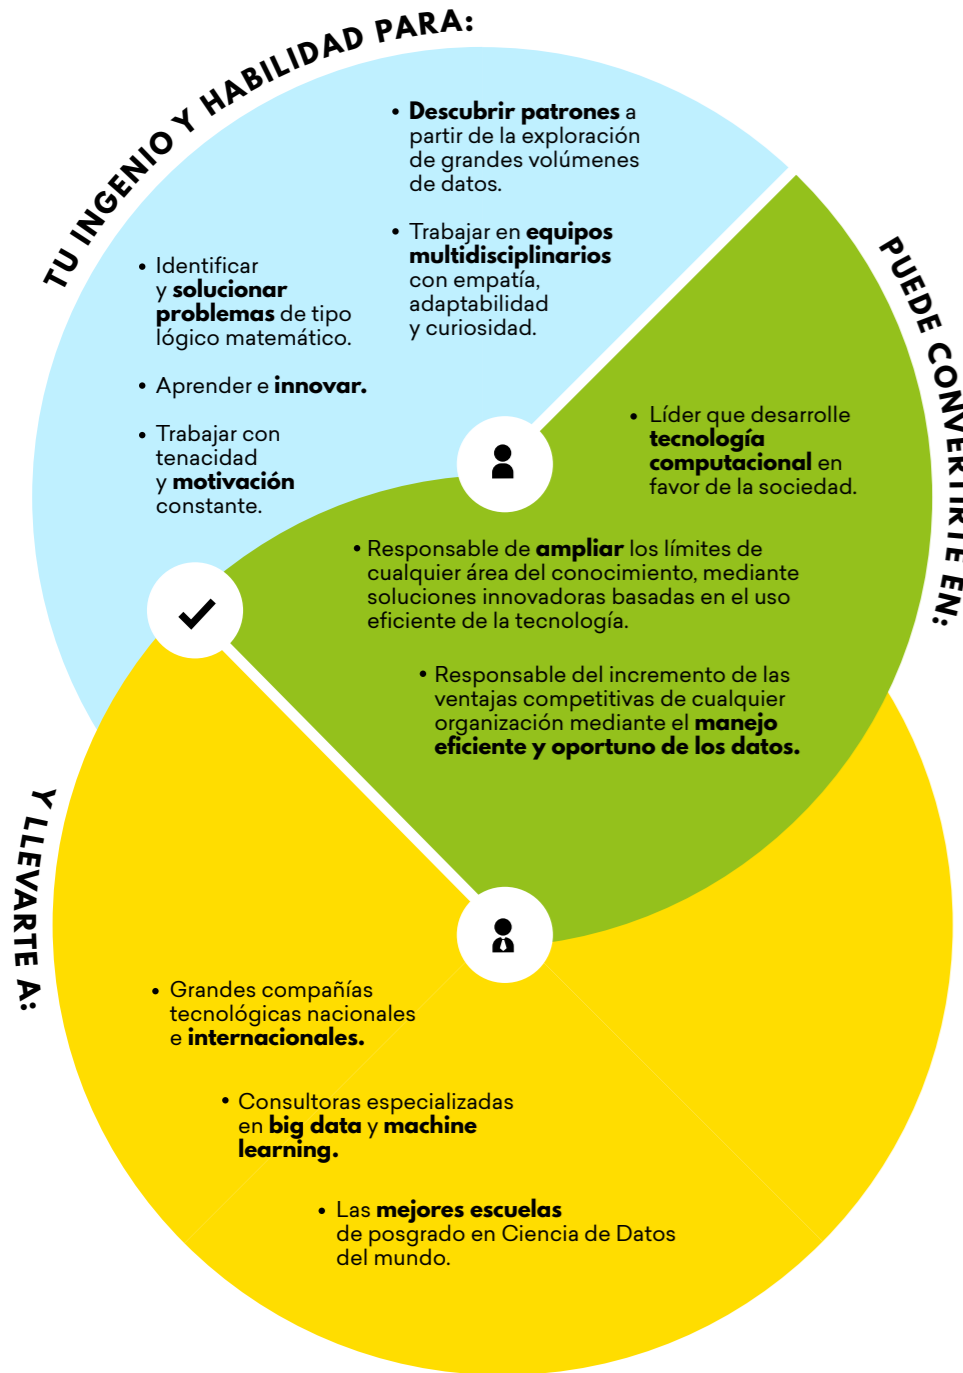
TU INGENIO Y HABILIDAD PARA:

• Descubrir patrones a partir de la exploración de grandes volúmenes de datos.

• Trabajar en equipos multidisciplinarios con empatía, adaptabilidad y curiosidad.

• Identificar y solucionar problemas de tipo lógico matemático.

• Aprender e innovar.

• Trabajar con tenacidad y motivación constante.

PUEDE CONVERTIRTE EN:

• Líder que desarrolle tecnología computacional en favor de la sociedad.

• Responsable de ampliar los límites de cualquier área del conocimiento, mediante soluciones innovadoras basadas en el uso eficiente de la tecnología.

• Responsable del incremento de las ventajas competitivas de cualquier organización mediante el manejo eficiente y oportuno de los datos.

Y LLEVARTE A:

• Grandes compañías tecnológicas nacionales e internacionales.

• Consultoras especializadas en big data y machine learning.

• Las mejores escuelas de posgrado en Ciencia de Datos del mundo.